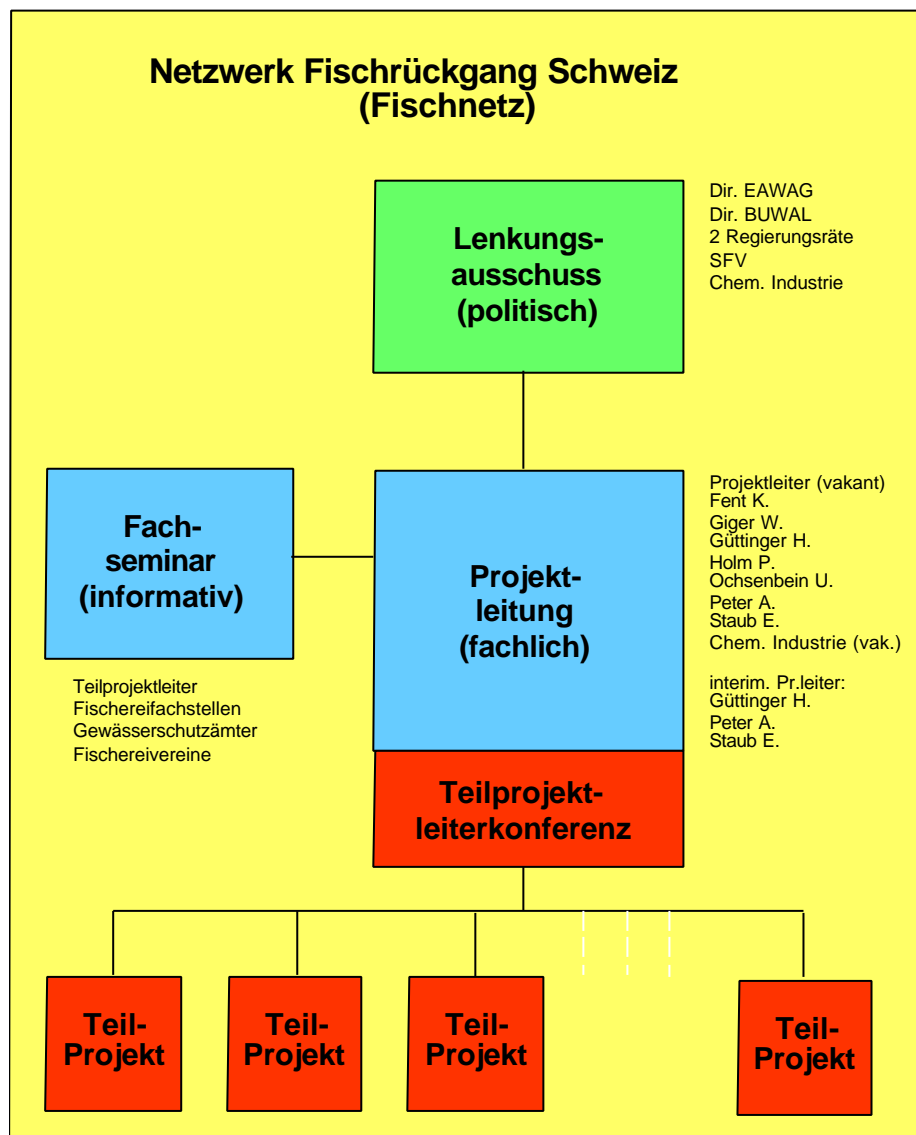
Netzwerk Fischrückgang Schweiz
(Fischnetz)

Lenkungsausschuss
(politisch)

Dir. EAWAG
Dir. BUWAL
2 Regierungsräte
SFV
Chem. Industrie

Fachseminar
(informativ)

Teilprojektleiter
Fischereifachstellen
Gewässerschutzämter
Fischereivereine

Projektleitung
(fachlich)

Projektleiter (vakant)
Fent K.
Giger W.
Güttinger H.
Holm P.
Ochsenbein U.
Peter A.
Staub E.
Chem. Industrie (vak.)

interim. Pr.leiter:
Güttinger H.
Peter A.
Staub E.

Teilprojektleiterkonferenz

Teil-Projekt

Teil-Projekt

Teil-Projekt

Teil-Projekt